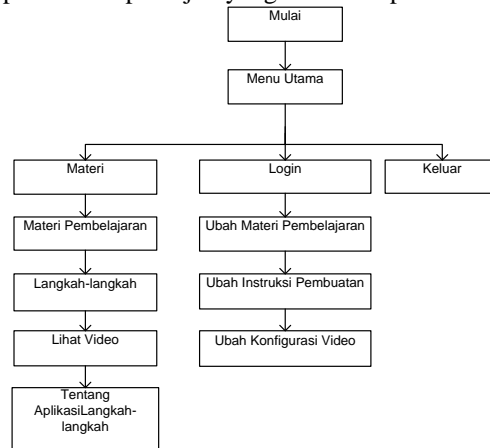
Mulai

Menu Utama

Materi

Login

Keluar

Materi Pembelajaran

Langkah-langkah

Lihat Video

Tentang AplikasiLangkah-langkah

Ubah Materi Pembelajaran

Ubah Instruksi Pembuatan

Ubah Konfigurasi Video